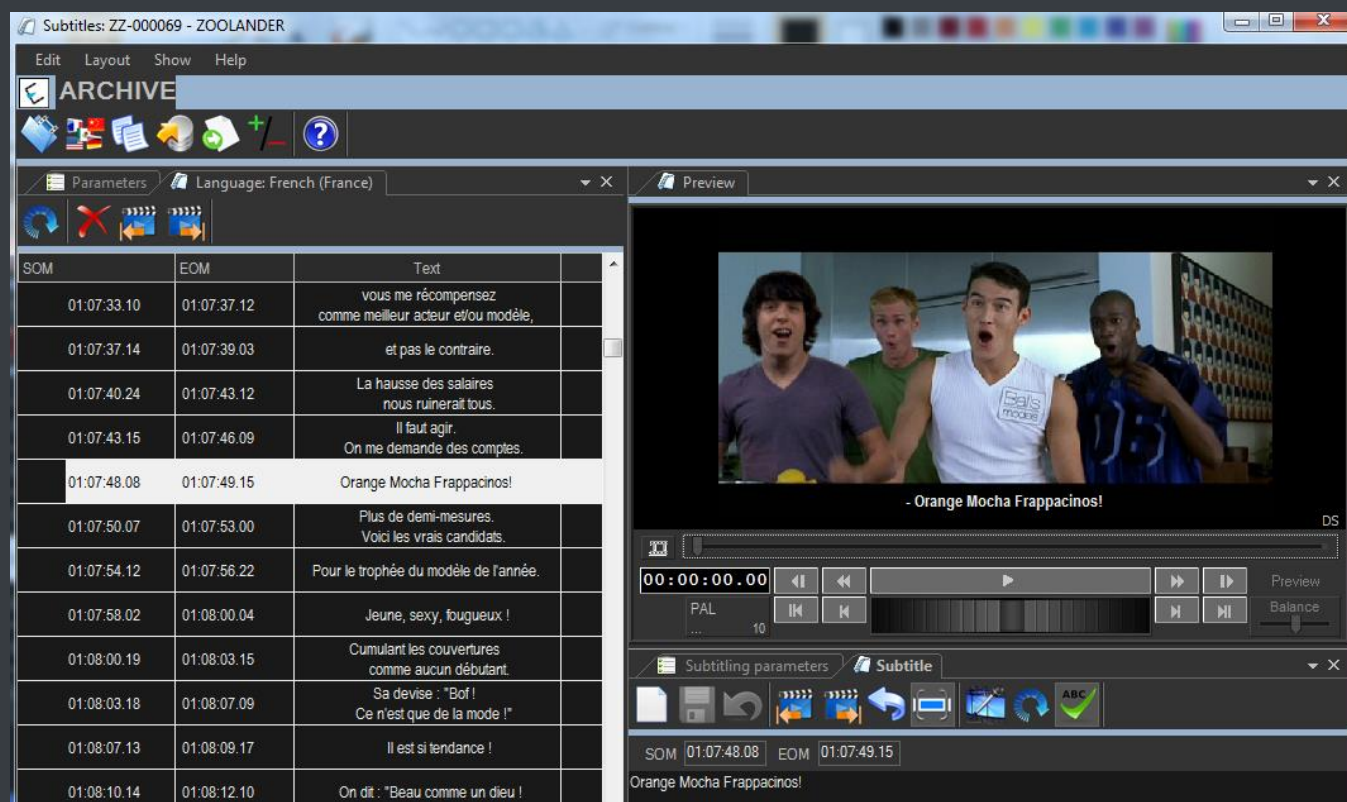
Subtitles: ZZ-000069 - ZOOLANDER

Edit Layout Show Help

ARCHIVE

Parameters | Language: French (France)

| SOM | EOM | Text |
|---|---|---|
| 01:07:33.10 | 01:07:37.12 | vous me récompensez comme meilleur acteur et/ou modèle, |
| 01:07:37.14 | 01:07:39.03 | et pas le contraire. |
| 01:07:40.24 | 01:07:43.12 | La hausse des salaires nous ruinerait tous. |
| 01:07:43.15 | 01:07:46.09 | Il faut agir. On me demande des comptes. |
| 01:07:48.08 | 01:07:49.15 | Orange Mocha Frappacinos! |
| 01:07:50.07 | 01:07:53.00 | Plus de demi-mesures. Voici les vrais candidats. |
| 01:07:54.12 | 01:07:56.22 | Pour le trophée du modèle de l'année. |
| 01:07:58.02 | 01:08:00.04 | Jeune, sexy, fougueux ! |
| 01:08:00.19 | 01:08:03.15 | Cumulant les couvertures comme aucun débutant. |
| 01:08:03.18 | 01:08:07.09 | Sa devise : "Bof ! Ce n'est que de la mode !" |
| 01:08:07.13 | 01:08:09.17 | Il est si tendance ! |
| 01:08:10.14 | 01:08:12.10 | On dit : "Beau comme un dieu ! |

Preview

- Orange Mocha Frappacinos!

DS

00:00:00.00

PAL
... 10

Preview

Balance

Subtitling parameters | Subtitle

SOM 01:07:48.08 EOM 01:07:49.15

Orange Mocha Frappacinos!